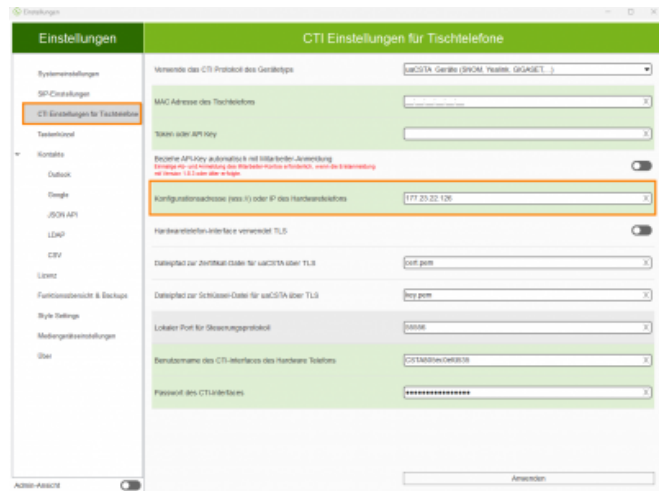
Einstellungen

Einstellungen

Systemeinstellungen
SIP-Einstellungen
CTI Einstellungen für Tischtelefone
Tastenbund
Kontakte
Outlook
Google
JSON API
LDAP
CSV
Lizenz
Funktionsübersicht & Backups
Style Settings
Mediengeräteeinstellungen
Über

Admin-Ansicht

CTI Einstellungen für Tischtelefone

Verwende das CTI Protokoll des Gerätetyps
uaCSTA Geräte (SNOM, Yealink, GIGASET, ...)

MAC Adresse des Tischtelefons
__:__:__:__:__:__

Token oder API Key

Beziehe API-Key automatisch mit Mitarbeiter-Anmeldung
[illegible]

Konfigurationsadresse (was !) oder IP des Hardwaretelefons
177.23.22.126

Hardwaretelefon-Interface verwendet TLS

Dateipfad zur Zertifikat-Datei für uaCSTA über TLS
cert.pem

Dateipfad zur Schlüssel-Datei für uaCSTA über TLS
key.pem

Lokaler Port für Steuerungsprotokoll
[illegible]

Benutzername des CTI-Interfaces des Hardware Telefons
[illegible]

Passwort des CTI-Interfaces
••••••••••••••••

Anwenden